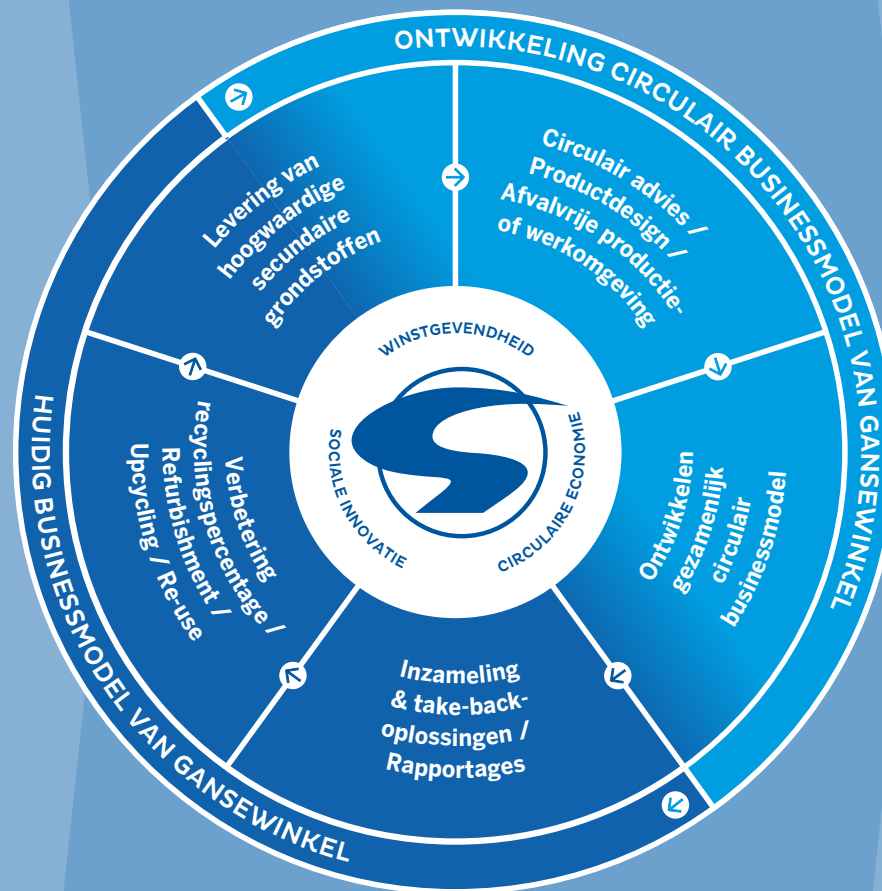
ONTWIKKELING CIRCULAIR BUSINESSMODEL VAN GANSEWINKEL

Levering van hoogwaardige secundaire grondstoffen

Circulair advies / Productdesign / Afvalvrije productie- of werkomgeving

Ontwikkelen gezamenlijk circulair businessmodel

Inzameling & take-back-oplossingen / Rapportages

Verbetering recyclingspercentage / Refurbishment / Upcycling / Re-use

WINSTGEVENDHEID

CIRCULAIRE ECONOMIE

SOCIALE INNOVATIE

HUIDIG BUSINESSMODEL VAN GANSEWINKEL